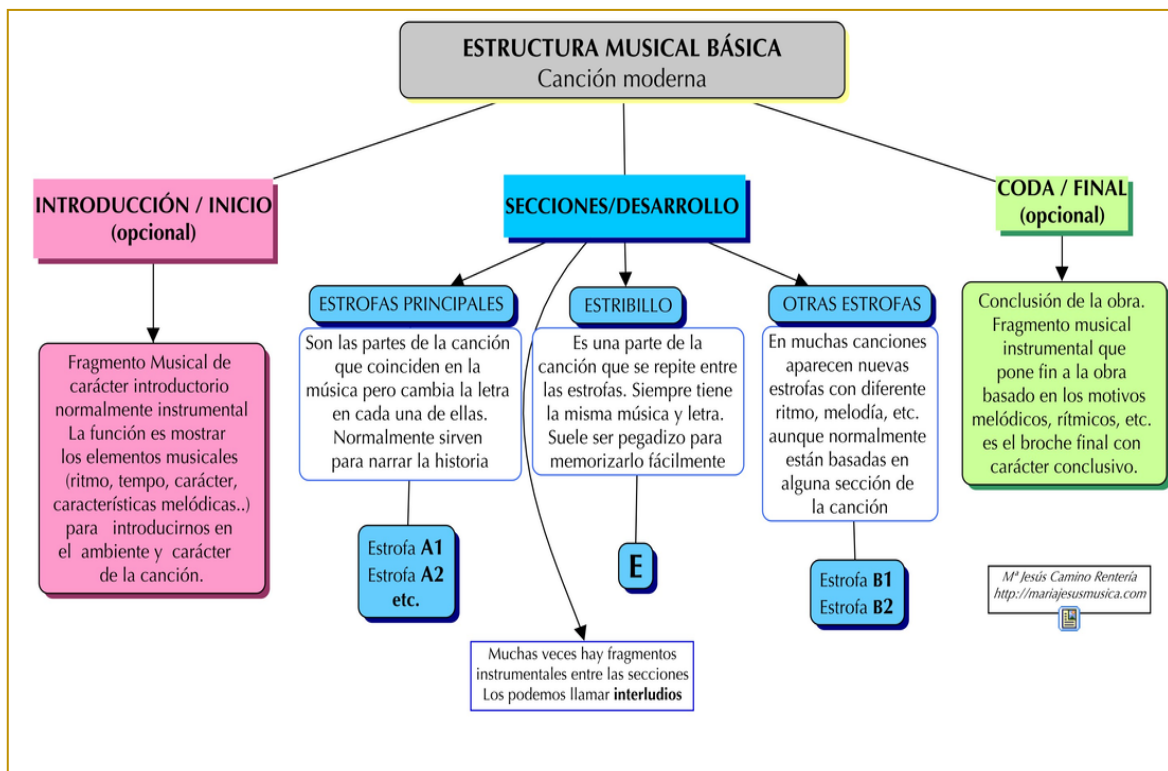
ESTRUCTURA MUSICAL BÁSICA
Canción moderna

INTRODUCCIÓN / INICIO
(opcional)

Fragmento Musical de carácter introductorio normalmente instrumental La función es mostrar los elementos musicales (ritmo, tempo, carácter, características melódicas..) para introducirnos en el ambiente y carácter de la canción.

SECCIONES/DESARROLLO

ESTROFAS PRINCIPALES

Son las partes de la canción que coinciden en la música pero cambia la letra en cada una de ellas. Normalmente sirven para narrar la historia

Estrofa **A1**
Estrofa **A2**
**etc.**

ESTRIBILLO

Es una parte de la canción que se repite entre las estrofas. Siempre tiene la misma música y letra. Suele ser pegadizo para memorizarlo fácilmente

E

OTRAS ESTROFAS

En muchas canciones aparecen nuevas estrofas con diferente ritmo, melodía, etc. aunque normalmente están basadas en alguna sección de la canción

Estrofa **B1**
Estrofa **B2**

Muchas veces hay fragmentos instrumentales entre las secciones Los podemos llamar **interludios**

CODA / FINAL
(opcional)

Conclusión de la obra. Fragmento musical instrumental que pone fin a la obra basado en los motivos melódicos, rítmicos, etc. es el broche final con carácter conclusivo.

Mª Jesús Camino Rentería
http://mariajesusmusica.com